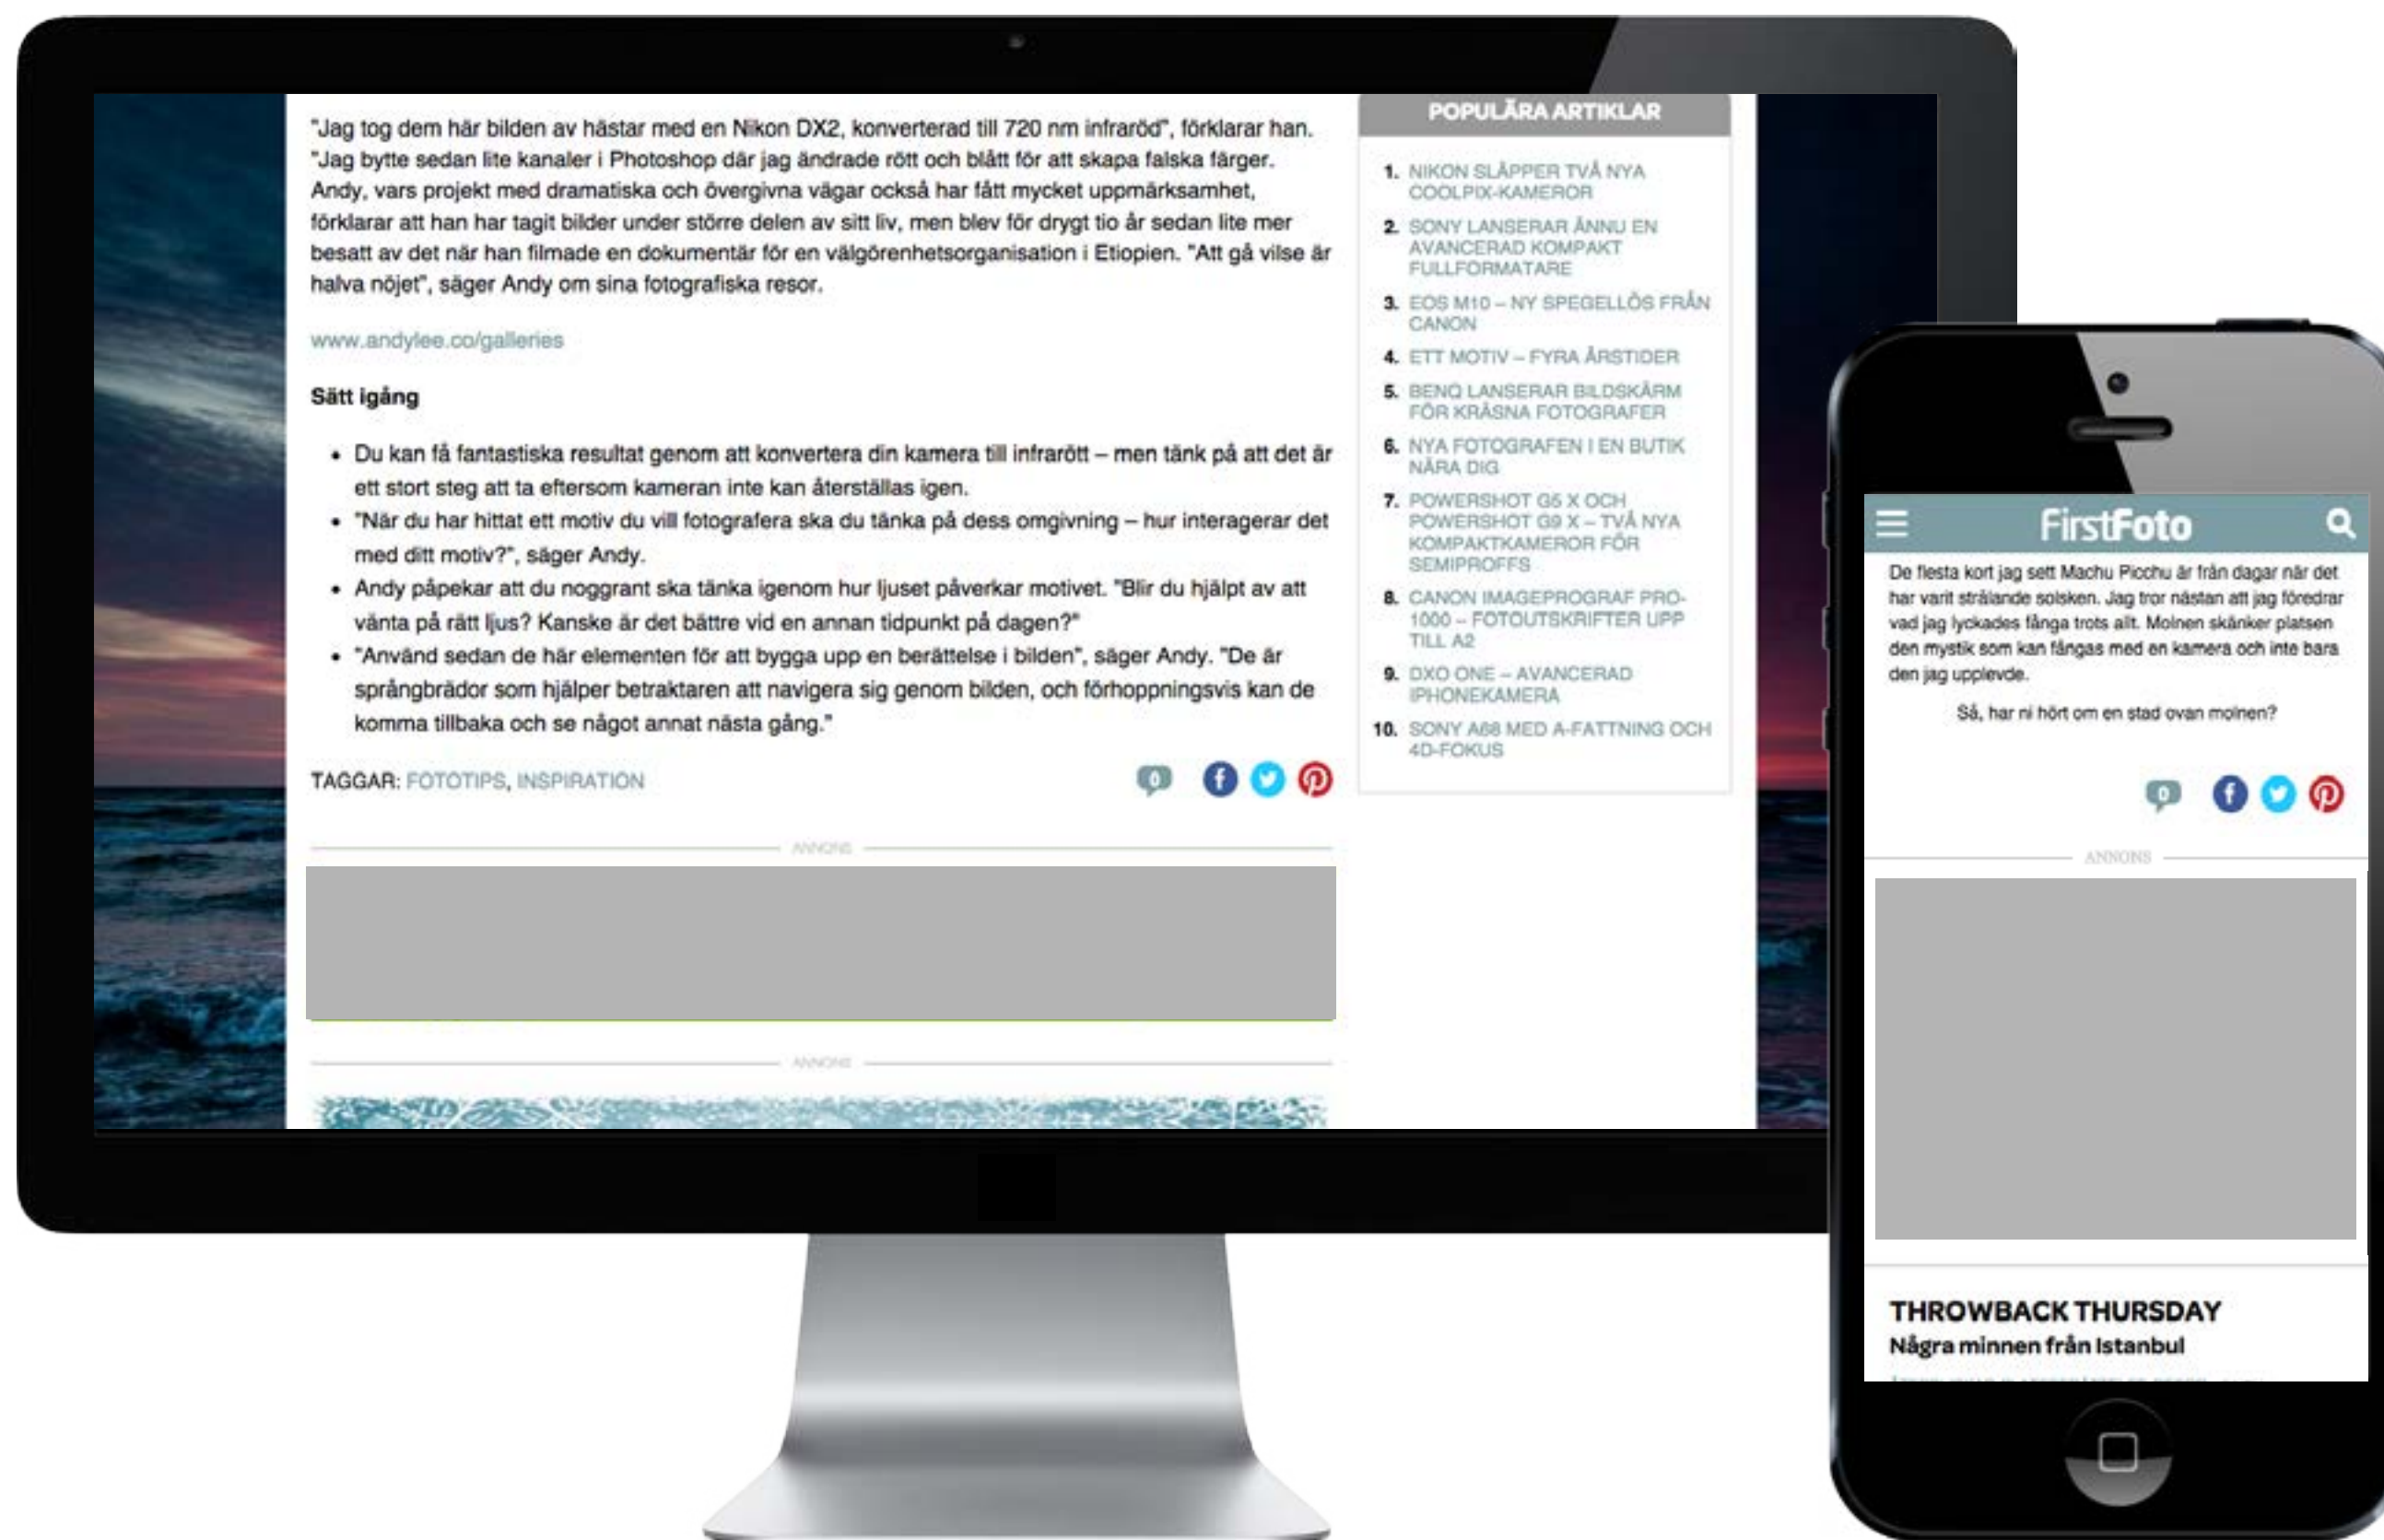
"Jag tog dem här bilden av hästar med en Nikon DX2, konverterad till 720 nm infraröd", förklarar han. "Jag bytte sedan lite kanaler i Photoshop där jag ändrade rött och blått för att skapa falska färger. Andy, vars projekt med dramatiska och övergivna vägar också har fått mycket uppmärksamhet, förklarar att han har tagit bilder under större delen av sitt liv, men blev för drygt tio år sedan lite mer besatt av det när han filmade en dokumentär för en välgörenhetsorganisation i Etiopien. "Att gå vilse är halva nöjet", säger Andy om sina fotografiska resor.

www.andylee.co/galleries

Sätt igång

- Du kan få fantastiska resultat genom att konvertera din kamera till infrarött – men tänk på att det är ett stort steg att ta eftersom kameran inte kan återställas igen.
- "När du har hittat ett motiv du vill fotografera ska du tänka på dess omgivning – hur interagerar det med ditt motiv?", säger Andy.
- Andy påpekar att du noggrant ska tänka igenom hur ljuset påverkar motivet. "Blir du hjälpt av att vänta på rätt ljus? Kanske är det bättre vid en annan tidpunkt på dagen?"
- "Använd sedan de här elementen för att bygga upp en berättelse i bilden", säger Andy. "De är språngbrädor som hjälper betraktaren att navigera sig genom bilden, och förhoppningsvis kan de komma tillbaka och se något annat nästa gång."

TAGGAR: FOTOTIPS, INSPIRATION

0

ANNONS

ANNONS

POPULÄRA ARTIKLAR

1. NIKON SLÄPPER TVÅ NYA COOLPIX-KAMEROR
2. SONY LANSERAR ÄNNU EN AVANCERAD KOMPAKT FULLFORMATARE
3. EOS M10 – NY SPEGELLÖS FRÅN CANON
4. ETT MOTIV – FYRA ÅRSTIDER
5. BENQ LANSERAR BILDSKÄRM FÖR KRÄSNA FOTOGRAFER
6. NYA FOTOGRAFEN I EN BUTIK NÄRA DIG
7. POWERSHOT G5 X OCH POWERSHOT G9 X – TVÅ NYA KOMPAKTKAMEROR FÖR SEMIPROFFS
8. CANON IMAGEPROGRAF PRO-1000 – FOTOUTSKRIFTER UPP TILL A2
9. DXO ONE – AVANCERAD IPHONEKAMERA
10. SONY A68 MED A-FATTNING OCH 4D-FOKUS

FirstFoto

De flesta kort jag sett Machu Picchu är från dagar när det har varit strålande solsken. Jag tror nästan att jag föredrar vad jag lyckades fånga trots allt. Molnen skänker platsen den mystik som kan fångas med en kamera och inte bara den jag upplevde.

Så, har ni hört om en stad ovan molnen?

0

ANNONS

THROWBACK THURSDAY
Några minnen från Istanbul